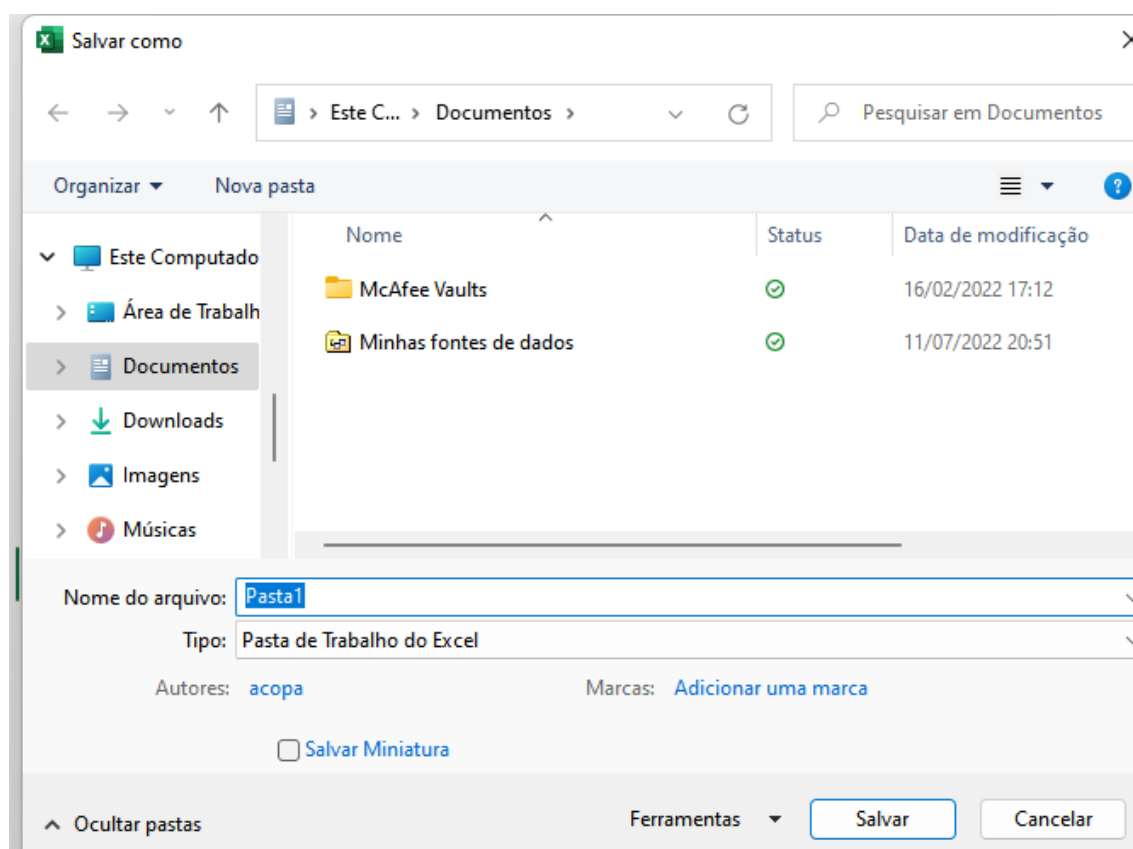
Salvar como

Este C... › Documentos ›

Pesquisar em Documentos

Organizar ▾ Nova pasta

Este Computado
Área de Trabalh
Documentos
Downloads
Imagens
Músicas

| Nome | Status | Data de modificação |
|---|---|---|
| McAfee Vaults | | 16/02/2022 17:12 |
| Minhas fontes de dados | | 11/07/2022 20:51 |

Nome do arquivo: Pasta1
Tipo: Pasta de Trabalho do Excel
Autores: acopa
Marcas: Adicionar uma marca

Salvar Miniatura

Ocultar pastas

Ferramentas ▾ Salvar Cancelar